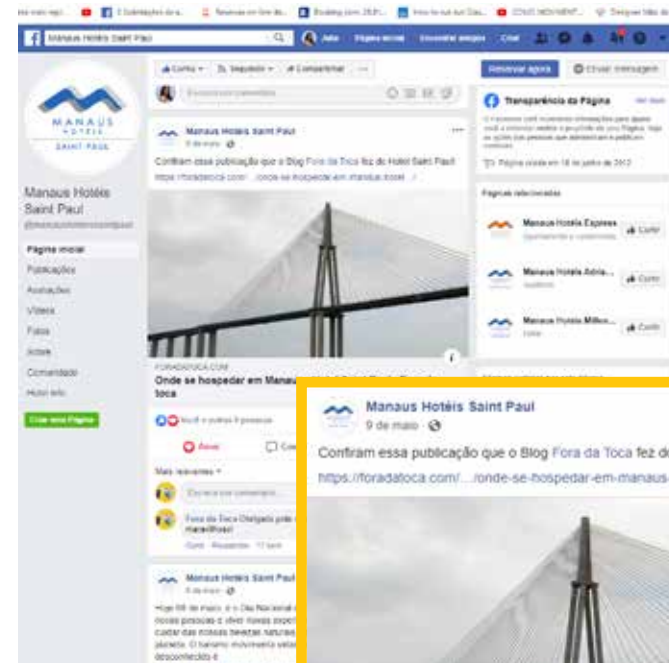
Manaus Hotéis Saint Paul

Reservar agora

Enviar mensagem

MANAUS HOTÉIS SAINT PAUL

Manaus Hotéis Saint Paul

Página inicial

Publicações

Avaliações

Vídeos

Fotos

Sobre

Comunidade

Hotel info

Criar uma Página

Curtir

Seguindo

Compartilhar

Manaus Hotéis Saint Paul

9 de maio

Confiram essa publicação que o Blog Fora da Toca fez do Hotel Saint Paul

https://foradatoca.com/.../onde-se-hospedar-em-manaus-hotel...

Transparência da Página

Páginas relacionadas

Manaus Hotéis Express

Curtir

Manaus Hotéis Adria...

Curtir

Manaus Hotéis Millen...

Curtir

FORADATOCA.COM

Onde se hospedar em Manaus toca

Amei

Mais relevantes

Fora da Toca Obrigado pelo maravilhoso!

Manaus Hotéis Saint Paul

Manaus Hotéis Saint Paul

9 de maio

Confiram essa publicação que o Blog Fora da Toca fez do

https://foradatoca.com/.../onde-se-hospedar-em-manaus-